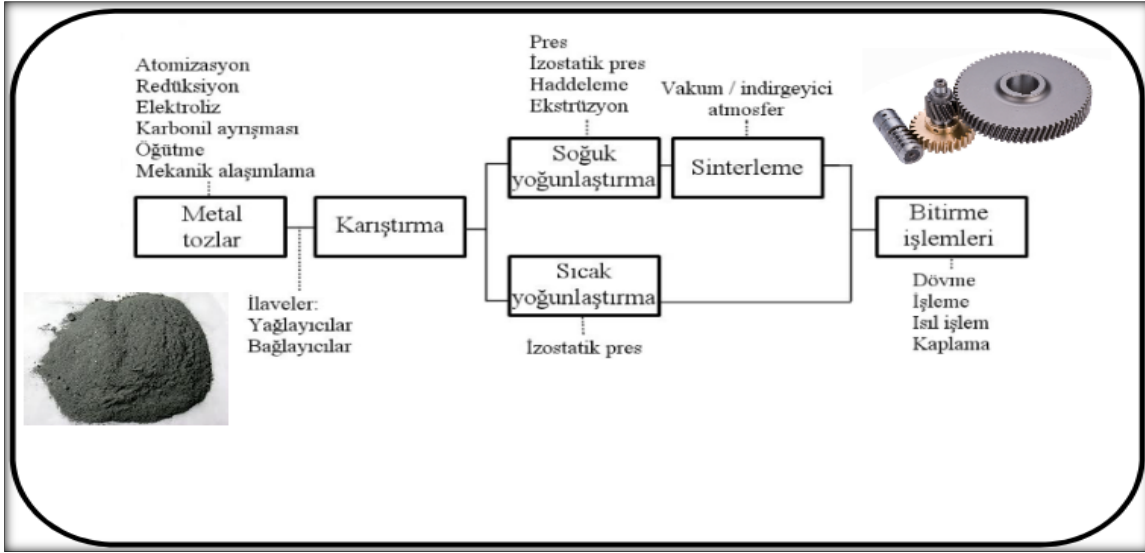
Atomizasyon
Redüksiyon
Elektroliz
Karbonil ayrışması
Öğütme
Mekanik alaşımlama

Metal tozlar

İlaveler:
Yağlayıcılar
Bağlayıcılar

Karıştırma

Pres
İzostatik pres
Haddeleme
Ekstrüzyon

Soğuk yoğunlaştırma

Sıcak yoğunlaştırma

İzostatik pres

Vakum / indirgeyici atmosfer

Sinterleme

Bitirme işlemleri

Dövme
İşleme
Isıl işlem
Kaplama